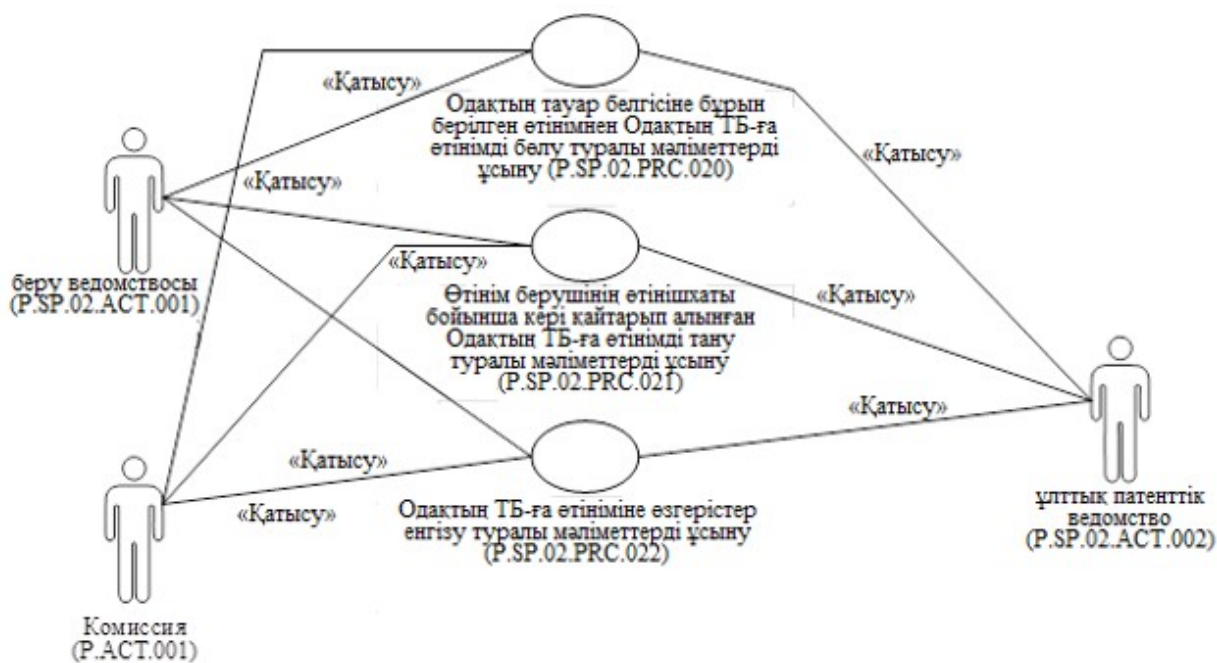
«Қатысу»

Одақтың тауар белгісіне бұрын берілген өтінімнен Одақтың ТБ-ға өтінімді бөлу туралы мәліметтерді ұсыну (P.SP.02.PRC.020)

«Қатысу»

«Қатысу»

беру ведомствосы (P.SP.02.ACT.001)

«Қатысу»

Өтінім берушінің өтінішхаты бойынша кері қайтарып алынған Одақтың ТБ-ға өтінімді тану туралы мәліметтерді ұсыну (P.SP.02.PRC.021)

«Қатысу»

«Қатысу»

«Қатысу»

Одақтың ТБ-ға өтініміне өзгерістер енгізу туралы мәліметтерді ұсыну (P.SP.02.PRC.022)

«Қатысу»

ұлттық патенттік ведомство (P.SP.02.ACT.002)

Комиссия (P.ACT.001)